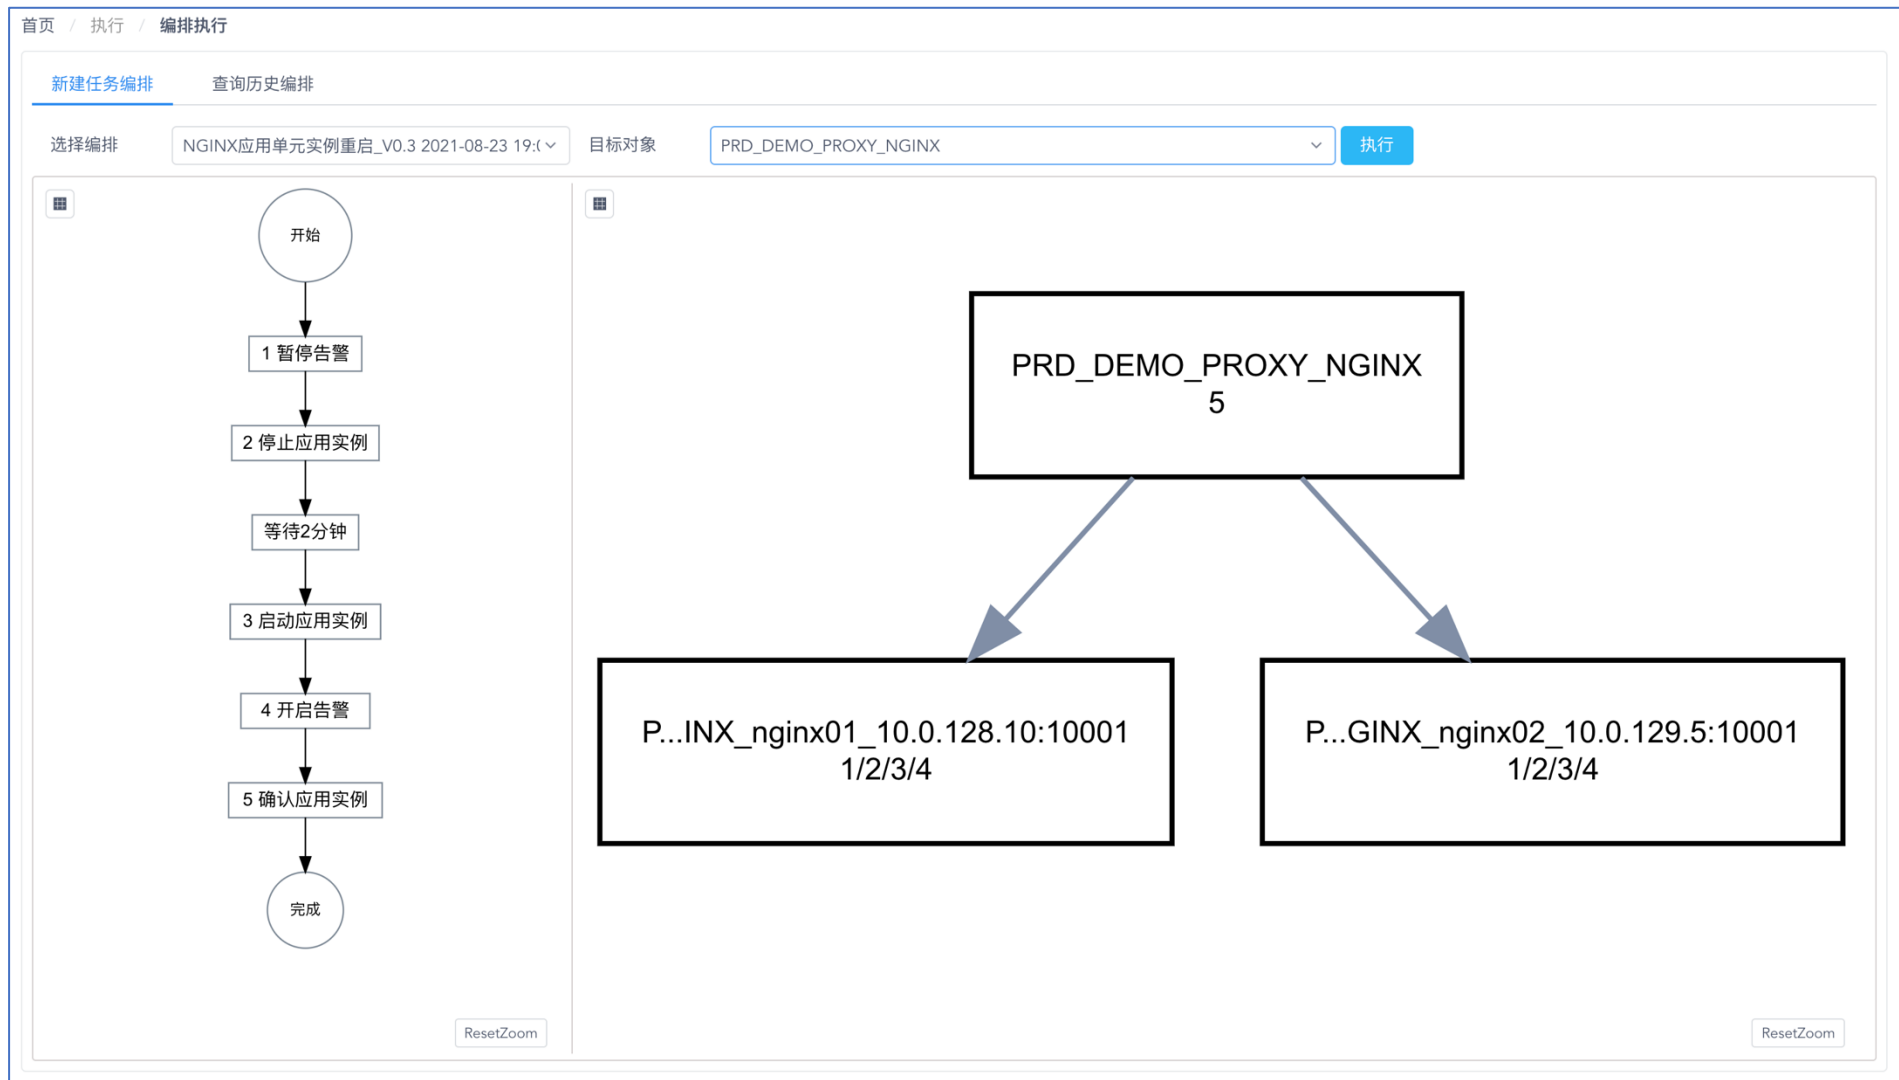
首页 / 执行 / 编排执行

新建任务编排 查询历史编排

选择编排 NGINX应用单元实例重启_V0.3 2021-08-23 19:( 目标对象 PRD_DEMO_PROXY_NGINX 执行

开始

1 暂停告警

2 停止应用实例

等待2分钟

3 启动应用实例

4 开启告警

5 确认应用实例

完成

ResetZoom

PRD_DEMO_PROXY_NGINX
5

P...INX_nginx01_10.0.128.10:10001
1/2/3/4

P...GINX_nginx02_10.0.129.5:10001
1/2/3/4

ResetZoom